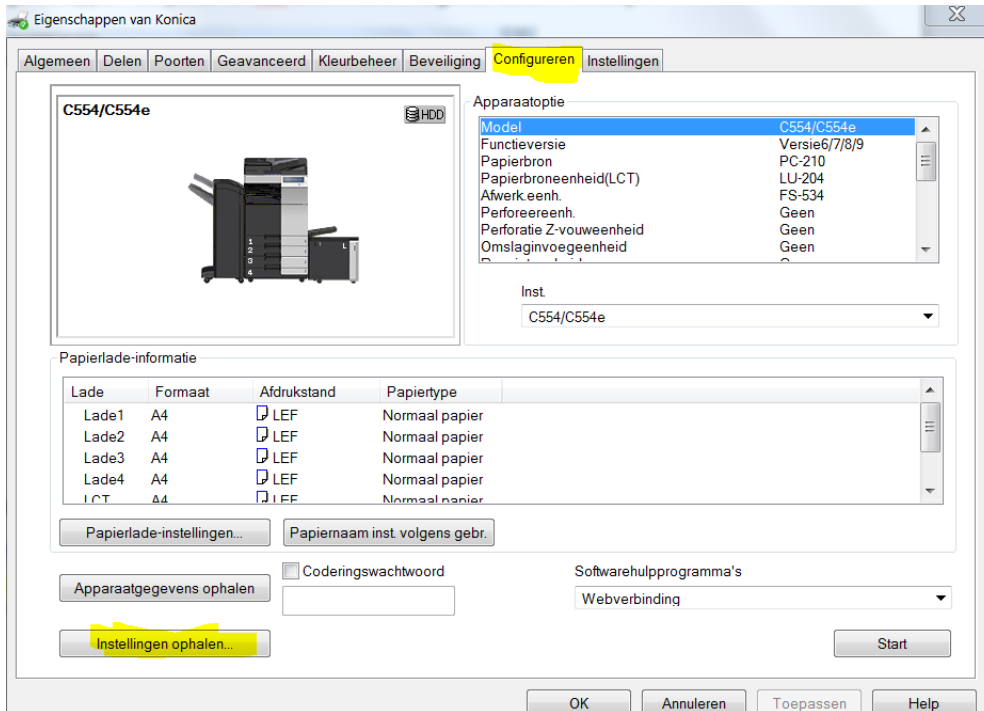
Eigenschappen van Konica

Algemeen | Delen | Poorten | Geavanceerd | Kleurbeheer | Beveiliging | Configureren | Instellingen

C554/C554e

HDD

1
2
3
4

Apparaatoptie

| | |
|---|---|
| Model | C554/C554e |
| Functieversie | Versie6/7/8/9 |
| Papierbron | PC-210 |
| Papierbroneenheid(LCT) | LU-204 |
| Afwerk.eenh. | FS-534 |
| Perforeereenh. | Geen |
| Perforatie Z-vouweenheid | Geen |
| Omslaginvoegeenheid | Geen |

Inst.

C554/C554e

Papierlade-informatie

| Lade | Formaat | Afdrukstand | Papiertype |
|---|---|---|---|
| Lade1 | A4 | LEF | Normaal papier |
| Lade2 | A4 | LEF | Normaal papier |
| Lade3 | A4 | LEF | Normaal papier |
| Lade4 | A4 | LEF | Normaal papier |
| LCT | A4 | LEF | Normaal papier |

Papierlade-instellingen...

Papiernaam inst. volgens gebr.

Apparaatgegevens ophalen

Coderingswachtwoord

Softwarehulpprogramma's

Webverbinding

Instellingen ophalen...

Start

OK

Annuleren

Toepassen

Help